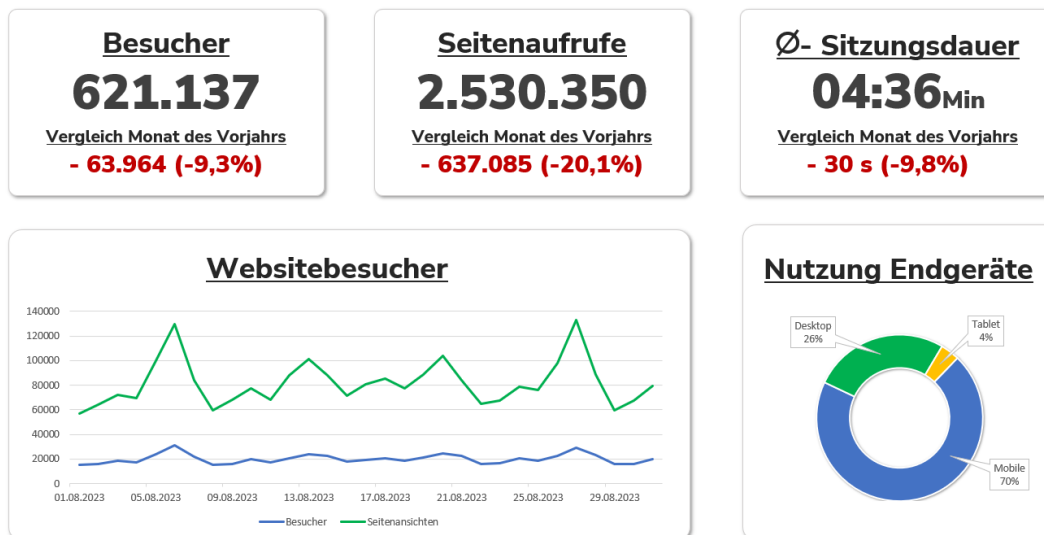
Besucher
621.137
Vergleich Monat des Vorjahrs
- 63.964 (-9,3%)

Seitenaufrufe
2.530.350
Vergleich Monat des Vorjahrs
- 637.085 (-20,1%)

Ø- Sitzungsdauer
04:36Min
Vergleich Monat des Vorjahrs
- 30 s (-9,8%)

Websitebesucher

140000
120000
100000
80000
60000
40000
20000
0
01.08.2023 05.08.2023 09.08.2023 13.08.2023 17.08.2023 21.08.2023 25.08.2023 29.08.2023

Besucher Seitenansichten

Nutzung Endgeräte

Desktop
26%

Tablet
4%

Mobile
70%